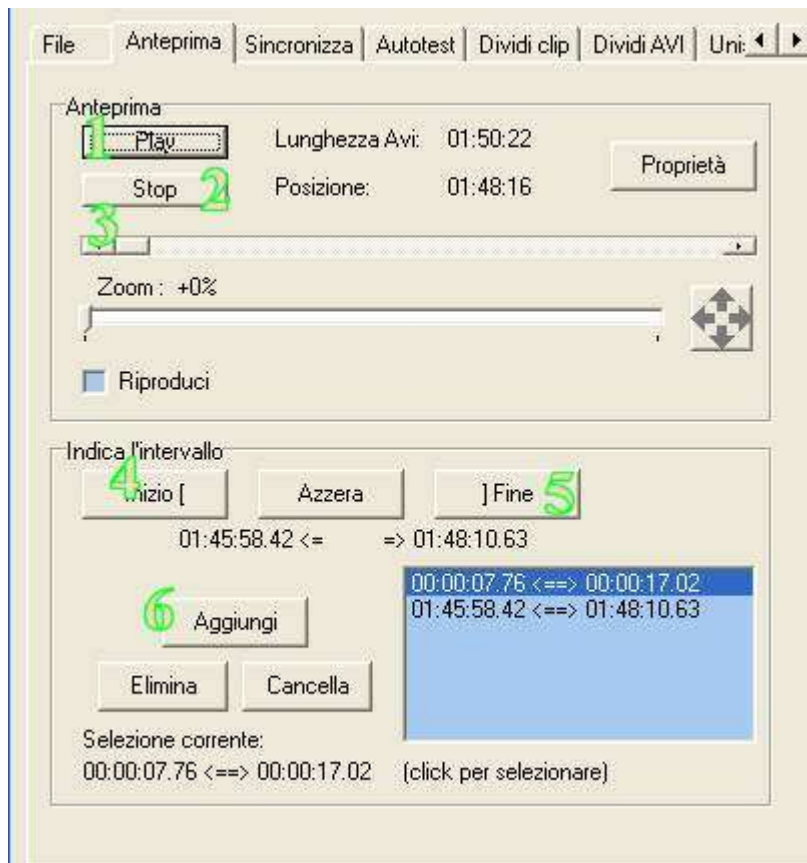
File | Anteprima | Sincronizza | Autotest | Dividi clip | Dividi AVI | Uni

Anteprima

1 Play

Lunghezza Avi: 01:50:22

Proprietà

Stop 2

Posizione: 01:48:16

3

Zoom : +0%

Riproduci

Indica l'intervallo

4 Inizio [

Azzera

] Fine 5

01:45:58.42 <= => 01:48:10.63

6 Aggiungi

00:00:07.76 <==> 00:00:17.02
01:45:58.42 <==> 01:48:10.63

Elimina

Cancella

Selezione corrente:
00:00:07.76 <==> 00:00:17.02 (click per selezionare)